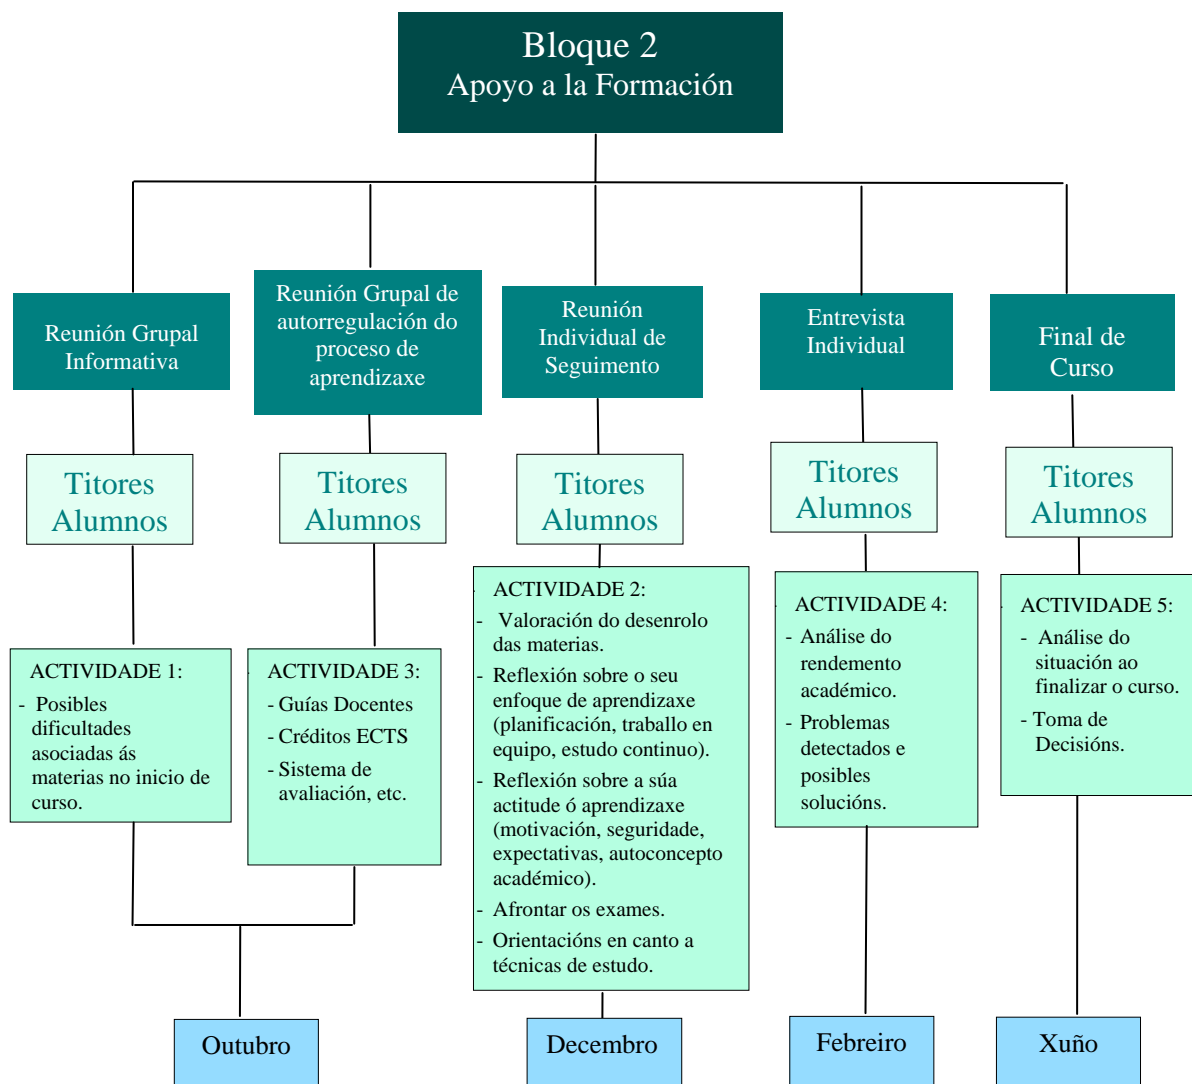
Bloque 2
Apoyo a la Formación

Reunión Grupal Informativa

Titores Alumnos

ACTIVIDADE 1:
- Posibles dificultades asociadas ás materias no inicio de curso.

Reunión Grupal de autorregulación do proceso de aprendizaxe

Titores Alumnos

ACTIVIDADE 3:
- Guías Docentes
- Créditos ECTS
- Sistema de avaliación, etc.

Outubro

Reunión Individual de Seguimento

Titores Alumnos

ACTIVIDADE 2:
- Valoración do desenrolo das materias.
- Reflexión sobre o seu enfoque de aprendizaxe (planificación, traballo en equipo, estudo continuo).
- Reflexión sobre a súa actitude ó aprendizaxe (motivación, seguridade, expectativas, autoconcepto académico).
- Afrontar os exames.
- Orientacións en canto a técnicas de estudo.

Decembro

Entrevista Individual

Titores Alumnos

ACTIVIDADE 4:
- Análise do rendemento académico.
- Problemas detectados e posibles solucións.

Febreiro

Final de Curso

Titores Alumnos

ACTIVIDADE 5:
- Análise do situación ao finalizar o curso.
- Toma de Decisións.

Xuño